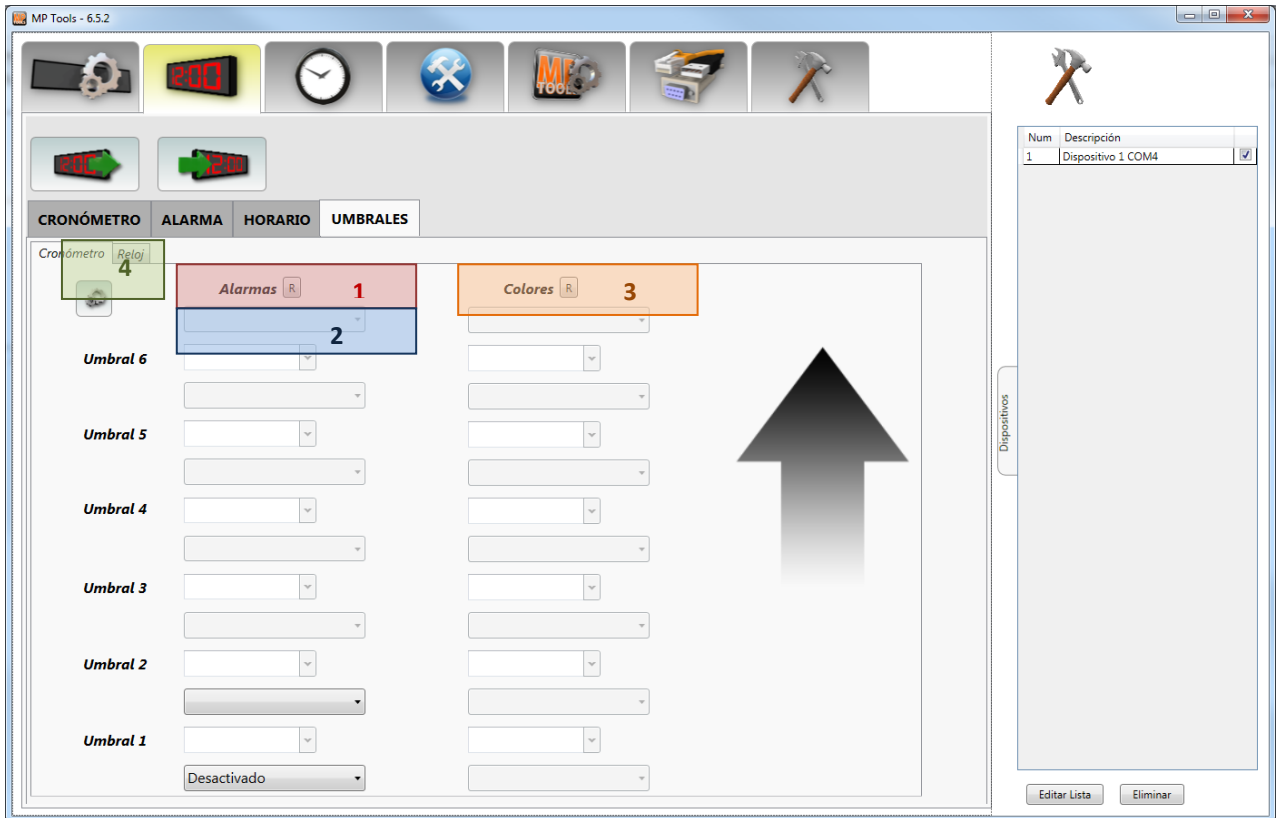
MP Tools - 6.5.2

12:00

MP TOOLS

12:00

12:00

CRONÓMETRO ALARMA HORARIO UMBRALES

Cronómetro Reloj

4

Alarmas R

1

2

Colores R

3

Umbral 6

Umbral 5

Umbral 4

Umbral 3

Umbral 2

Umbral 1

Desactivado

Dispositivos

| Num | Descripción | |
|---|---|---|
| 1 | Dispositivo 1 COM4 | ☑ |

Editar Lista

Eliminar